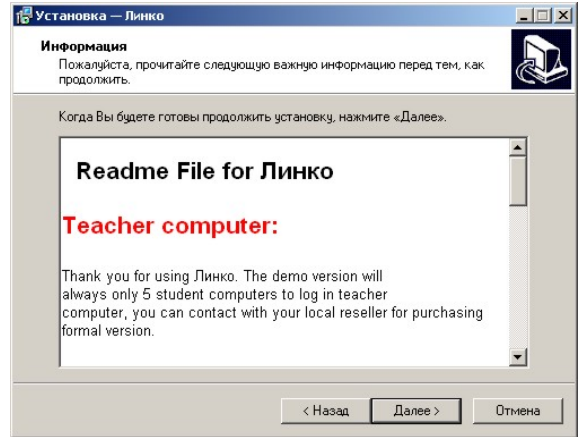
Установка — Линко

Информация
Пожалуйста, прочитайте следующую важную информацию перед тем, как продолжить.

Когда Вы будете готовы продолжить установку, нажмите «Далее».

Readme File for Линко

Teacher computer:

Thank you for using Линко. The demo version will always only 5 student computers to log in teacher computer, you can contact with your local reseller for purchasing formal version.

< Назад
Далее >
Отмена